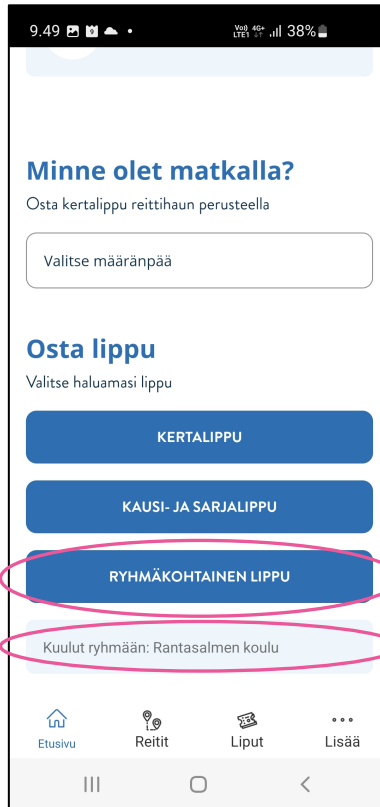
9.49

Vo) 4G+ LTE1 38%

Minne olet matkalla?

Osta kertalippu reittihaun perusteella

Valitse määränpää

Osta lippu

Valitse haluamasi lippu

KERTALIPPU

KAUSI- JA SARJALIPPU

RYHMÄKOHTAINEN LIPPU

Kuulut ryhmään: Rantasalmen koulu

Etusivu

Reitit

Liput

Lisää